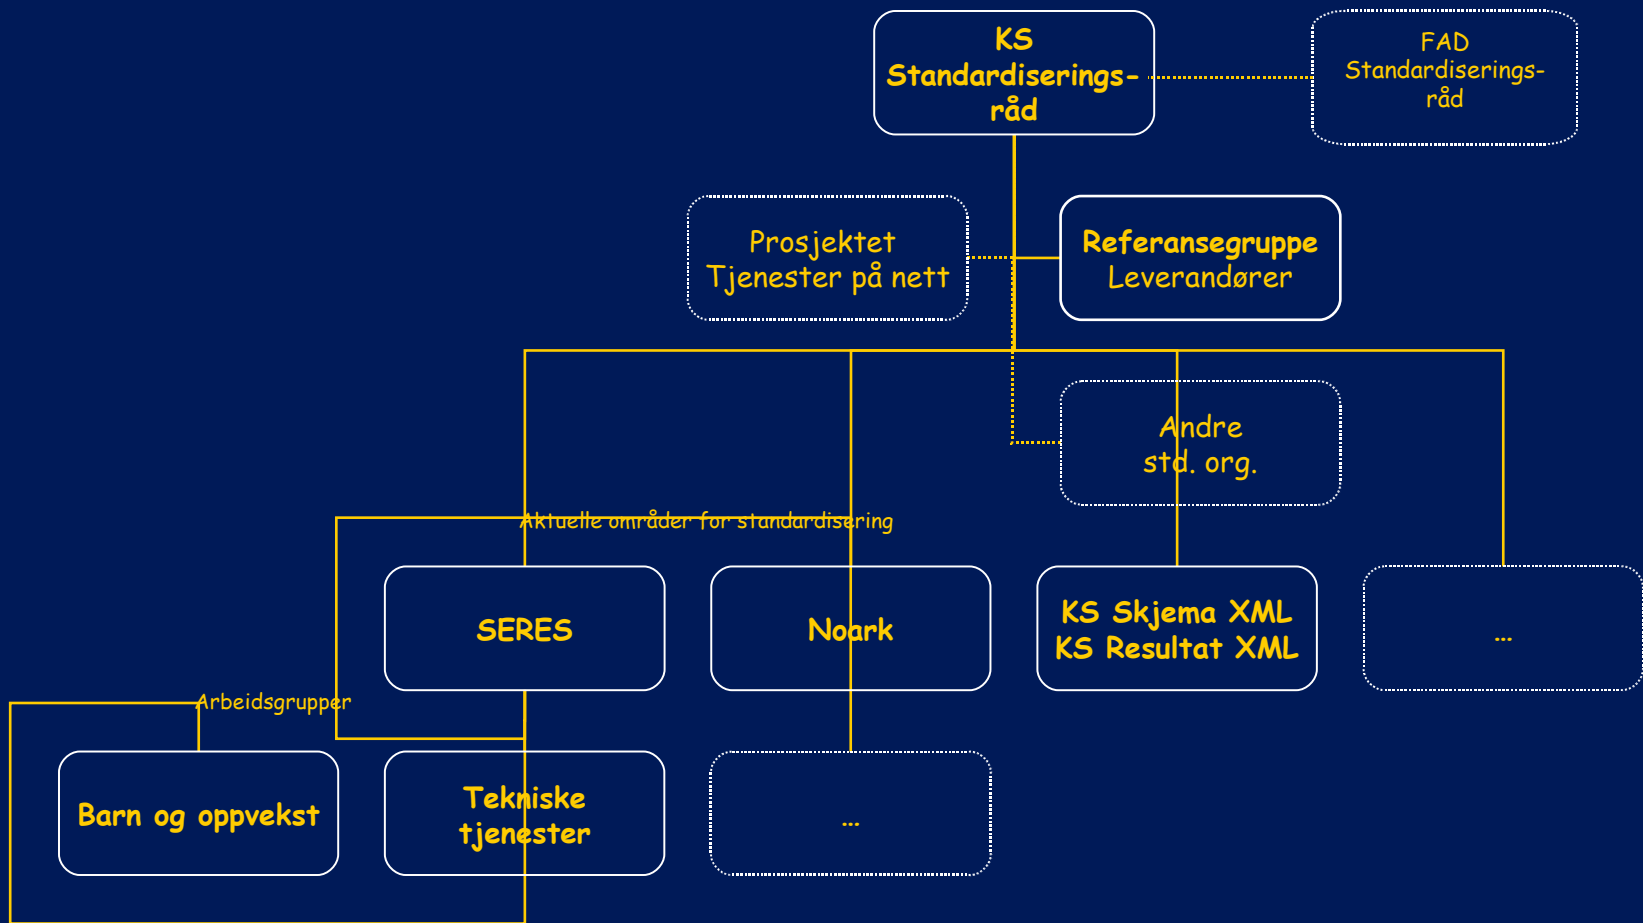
KS Standardiseringsråd

FAD Standardiseringsråd

Prosjektet Tjenester på nett

Referansegruppe Leverandører

Andre std. org.

Aktuelle områder for standardisering

SERES

Noark

KS Skjema XML KS Resultat XML

...

Arbeidsgrupper

Barn og oppvekst

Tekniske tjenester

...